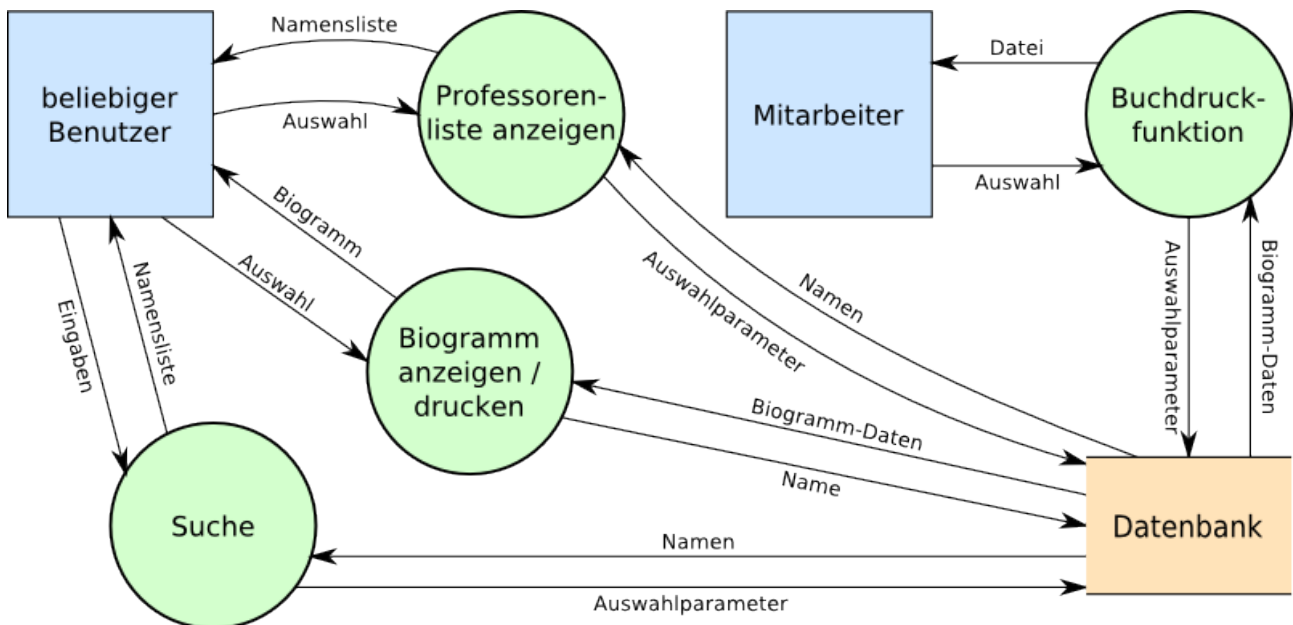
Namensliste

beliebiger Benutzer

Auswahl

Professorenliste anzeigen

Mitarbeiter

Datei

Buchdruckfunktion

Auswahl

Biogramm

Auswahl

Eingaben

Namensliste

Auswahlparameter

Namen

Auswahlparameter

Biogramm-Daten

Biogramm anzeigen / drucken

Biogramm-Daten

Name

Suche

Namen

Datenbank

Auswahlparameter